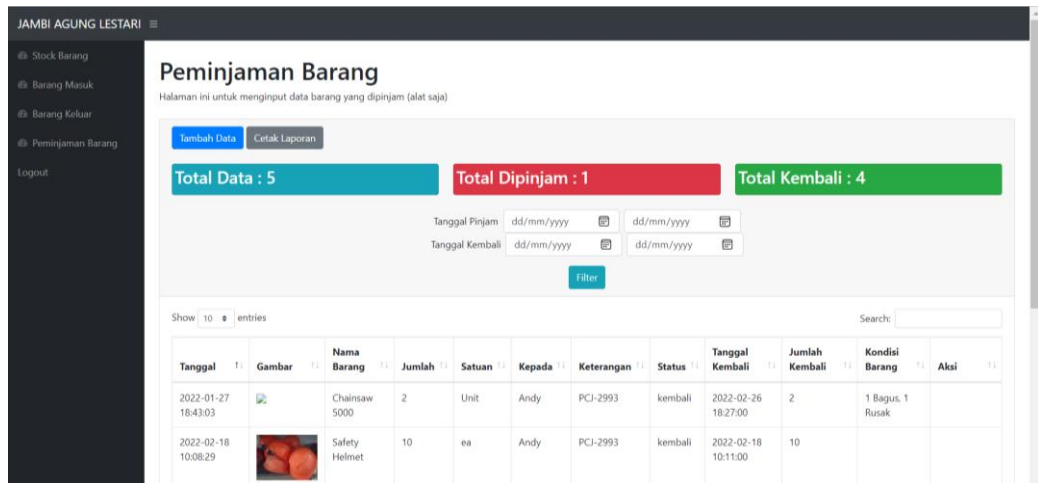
JAMBI AGUNG LESTARI ≡

Stock Barang
Barang Masuk
Barang Keluar
Peminjaman Barang
Logout

Peminjaman Barang

Halaman ini untuk menginput data barang yang dipinjam (alat saja)

Tambah Data Cetak Laporan

Total Data : 5

Total Dipinjam : 1

Total Kembali : 4

Tanggal Pinjam dd/mm/yyyy dd/mm/yyyy
Tanggal Kembali dd/mm/yyyy dd/mm/yyyy

Filter

Show 10 entries

Search:

| Tanggal | Gambar | Nama Barang | Jumlah | Satuan | Kepada | Keterangan | Status | Tanggal Kembali | Jumlah Kembali | Kondisi Barang | Aksi |
|---|---|---|---|---|---|---|---|---|---|---|---|
| 2022-01-27 18:43:03 | | Chainsaw 5000 | 2 | Unit | Andy | PCJ-2993 | kembali | 2022-02-26 18:27:00 | 2 | 1 Bagus, 1 Rusak | |
| 2022-02-18 10:08:29 | | Safety Helmet | 10 | ea | Andy | PCJ-2993 | kembali | 2022-02-18 10:11:00 | 10 | | |